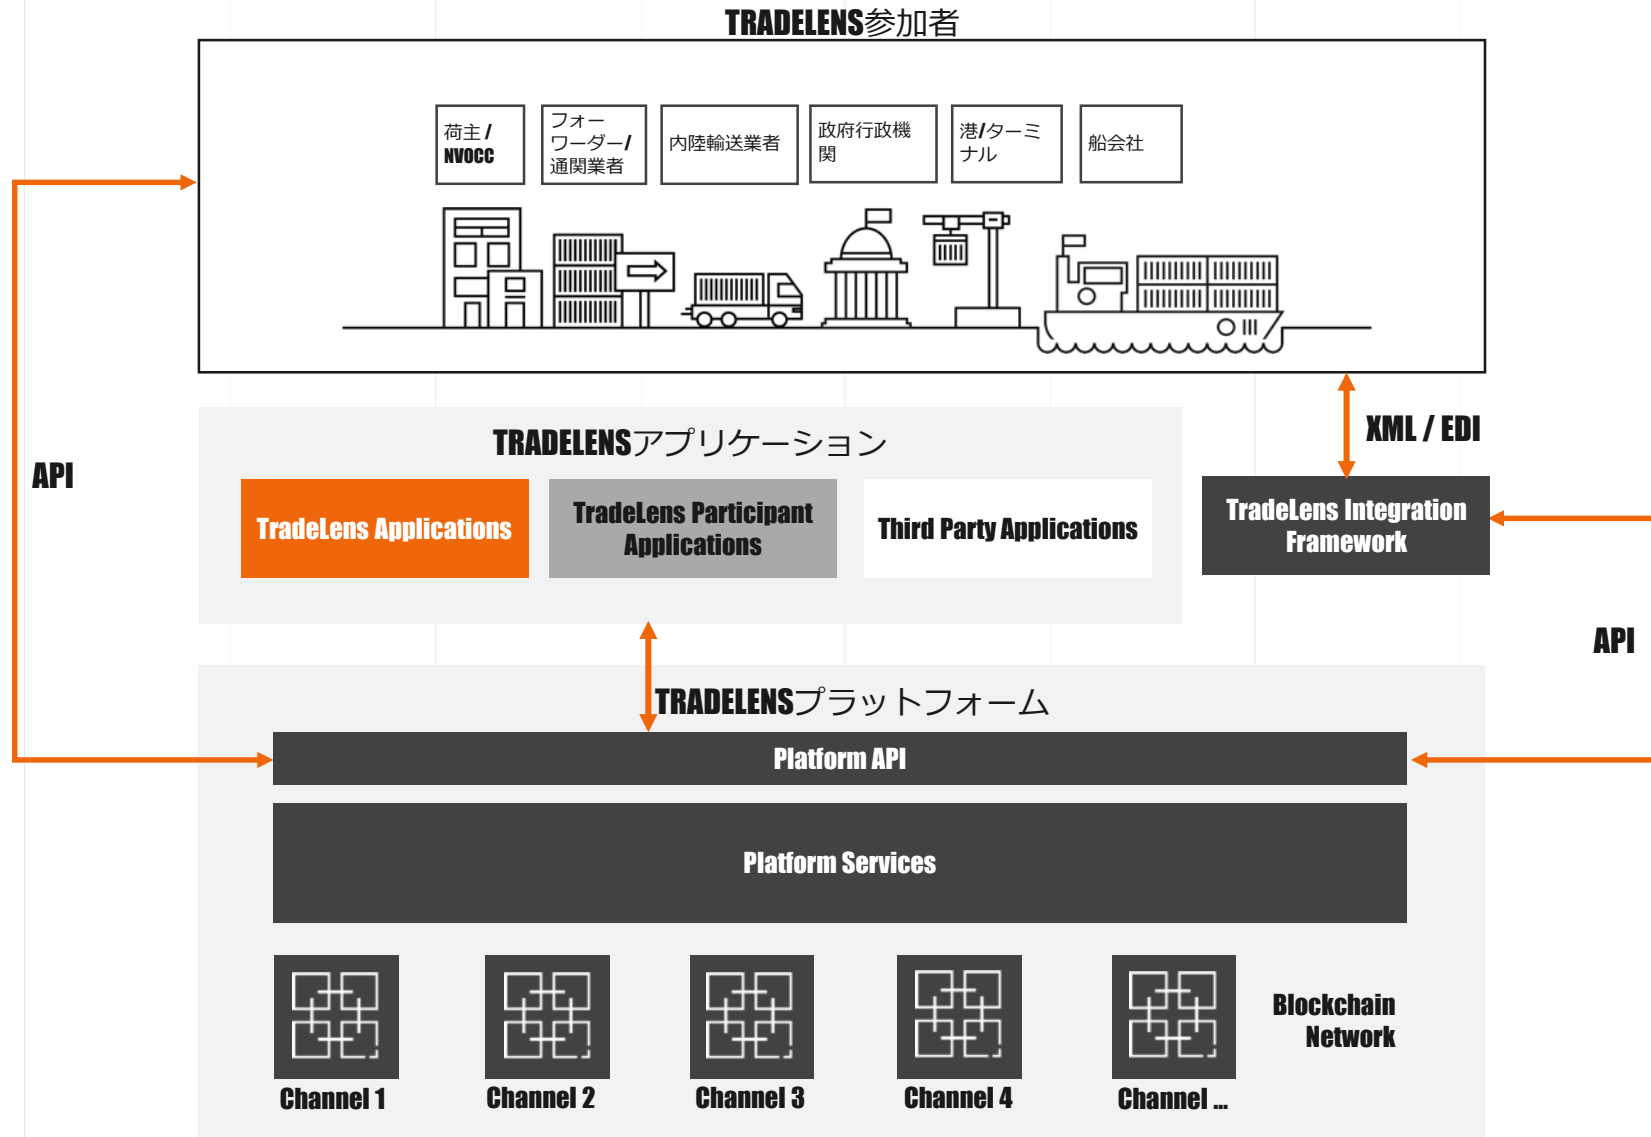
TRADELENS参加者

荷主 / NVOCC

フォーワーダー/通関業者

内陸輸送業者

政府行政機関

港/ターミナル

船会社

API

TRADELENSアプリケーション

TradeLens Applications

TradeLens Participant Applications

Third Party Applications

XML / EDI

TradeLens Integration Framework

API

TRADELENSプラットフォーム

Platform API

Platform Services

Channel 1

Channel 2

Channel 3

Channel 4

Channel ...

Blockchain Network